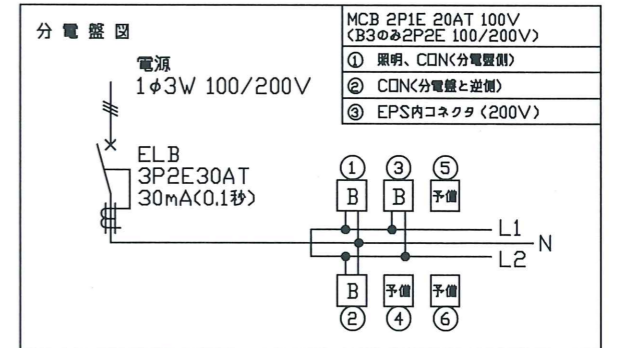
分電盤図

電源
1φ3W 100/200V

ELB
3P2E30AT
30mA(0.1秒)

MCB 2P1E 20AT 100V
(B3のみ2P2E 100/200V)

| ① | 照明、C⊡N(分電盤側) |
|---|---|
| ② | C⊡N(分電盤と逆側) |
| ③ | EPS内コネクタ(200V) |

①
B
③
B
⑤
予備

L1
N
L2

B
②
予備
④
予備
⑥